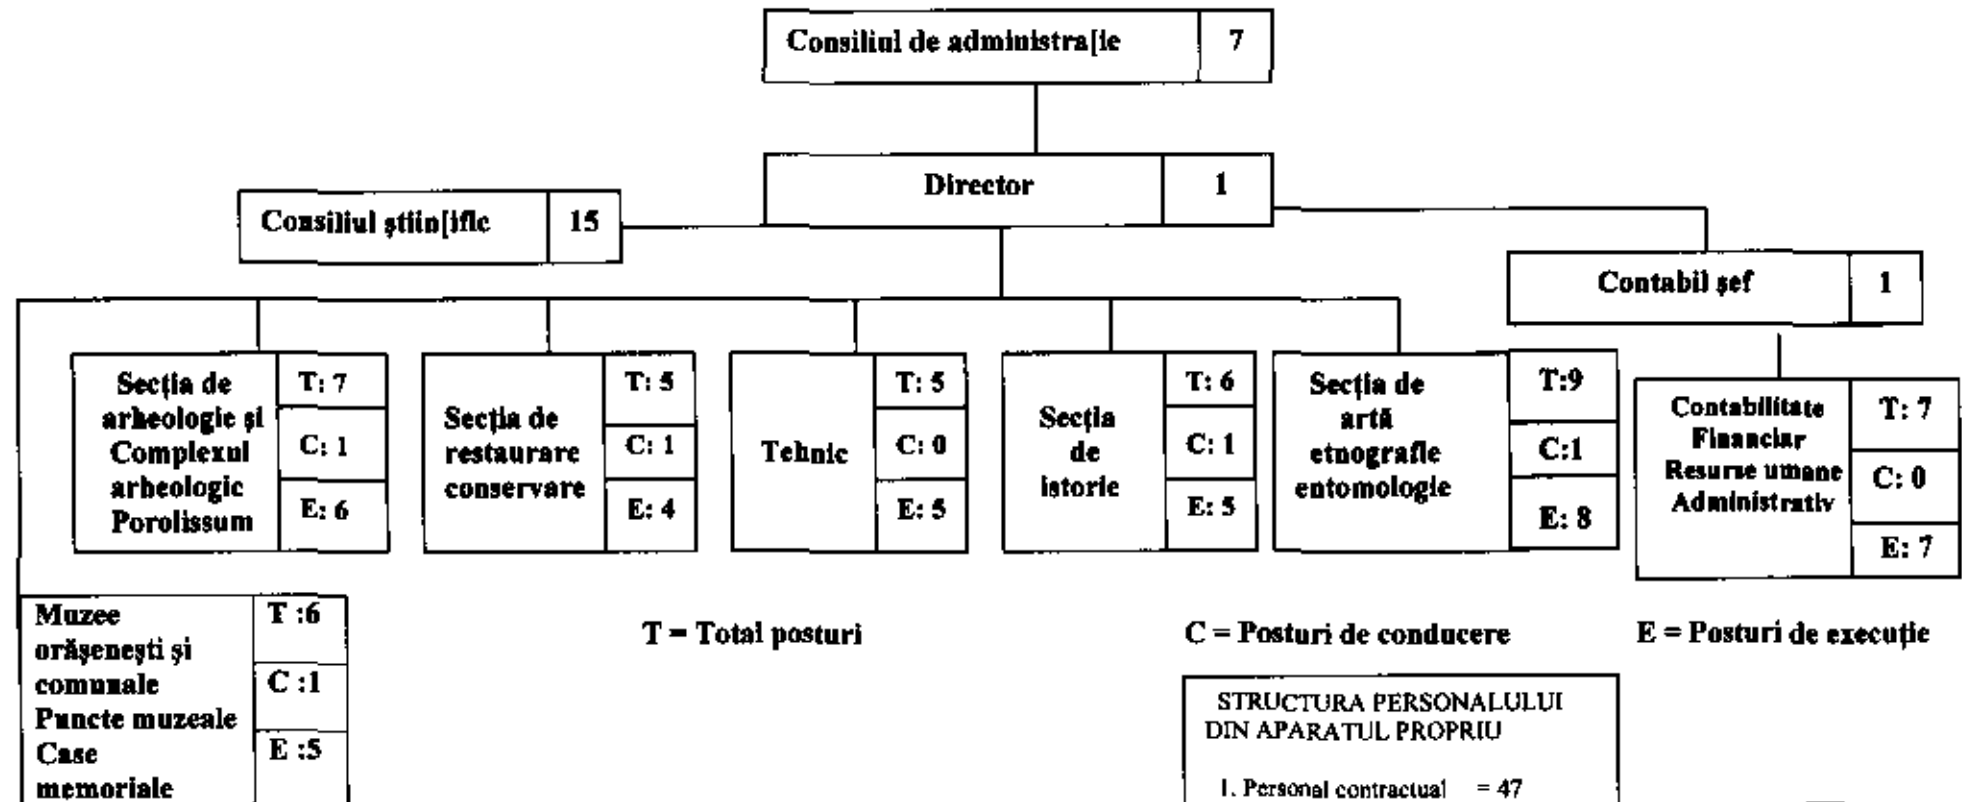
Consiliul de administra[ie | 7

Director | 1

Consiliul ştiin[ific | 15

Contabil şef | 1

Secţia de arheologie şi Complexul arheologic Porolissum | T: 7 | C: 1 | E: 6

Secţia de restaurare conservare | T: 5 | C: 1 | E: 4

Tehnic | T: 5 | C: 0 | E: 5

Secţia de istorie | T: 6 | C: 1 | E: 5

Secţia de artă etnografie entomologie | T:9 | C:1 | E: 8

Contabilitate Financiar Resurse umane Administrativ | T: 7 | C: 0 | E: 7

Muzee orăşeneşti şi comunale Puncte muzeale Case memoriale | T :6 | C :1 | E :5

T = Total posturi

C = Posturi de conducere

E = Posturi de execuţie

STRUCTURA PERSONALULUI DIN APARATUL PROPRIU

1. Personal contractual = 47